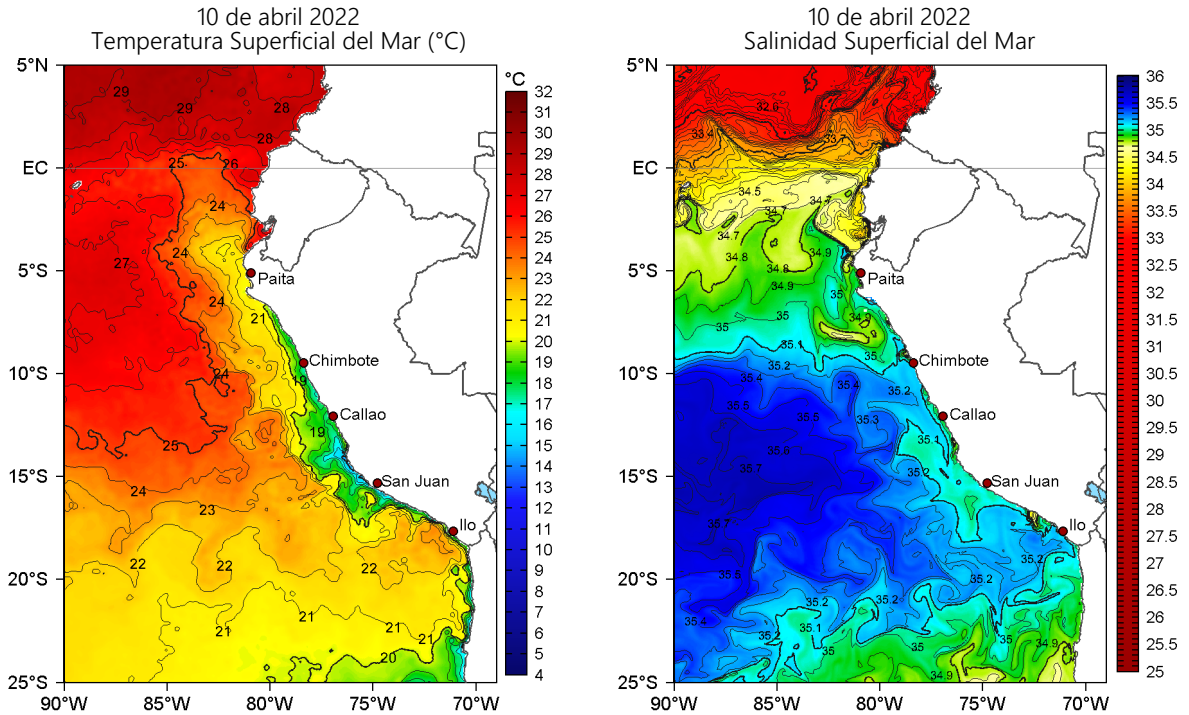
10 de abril 2022
Temperatura Superficial del Mar (°C)

°C
32
31
30
29
28
27
26
25
24
23
22
21
20
19
18
17
16
15
14
13
12
11
10
9
8
7
6
5
4

5°N
EC
5°S
10°S
15°S
20°S
25°S
90°W 85°W 80°W 75°W 70°W

29 29 28 28 25 26 24 24 27 24 21 24 19 24 19 25 24 23 22 22 22 21 21 21 20

Paita
Chimbote
Callao
San Juan
Ilo

10 de abril 2022
Salinidad Superficial del Mar

36
35.5
35
34.5
34
33.5
33
32.5
32
31.5
31
30.5
30
29.5
29
28.5
28
27.5
27
26.5
26
25.5
25

5°N
EC
5°S
10°S
15°S
20°S
25°S
90°W 85°W 80°W 75°W 70°W

32.6 33.4 33 34.5 34 34.7 34.7 34.8 34.9 34.8 34.9 35 35 35 34.9 35.1 35 35.2 35.4 35.4 35.2 35.5 35.5 35.3 35.1 35.6 35.2 35.7 35.7 35.2 35.5 35.2 35.2 35.2 35.4 35.2 35.1 35 35 35 34.9 34.9

Paita
Chimbote
Callao
San Juan
Ilo